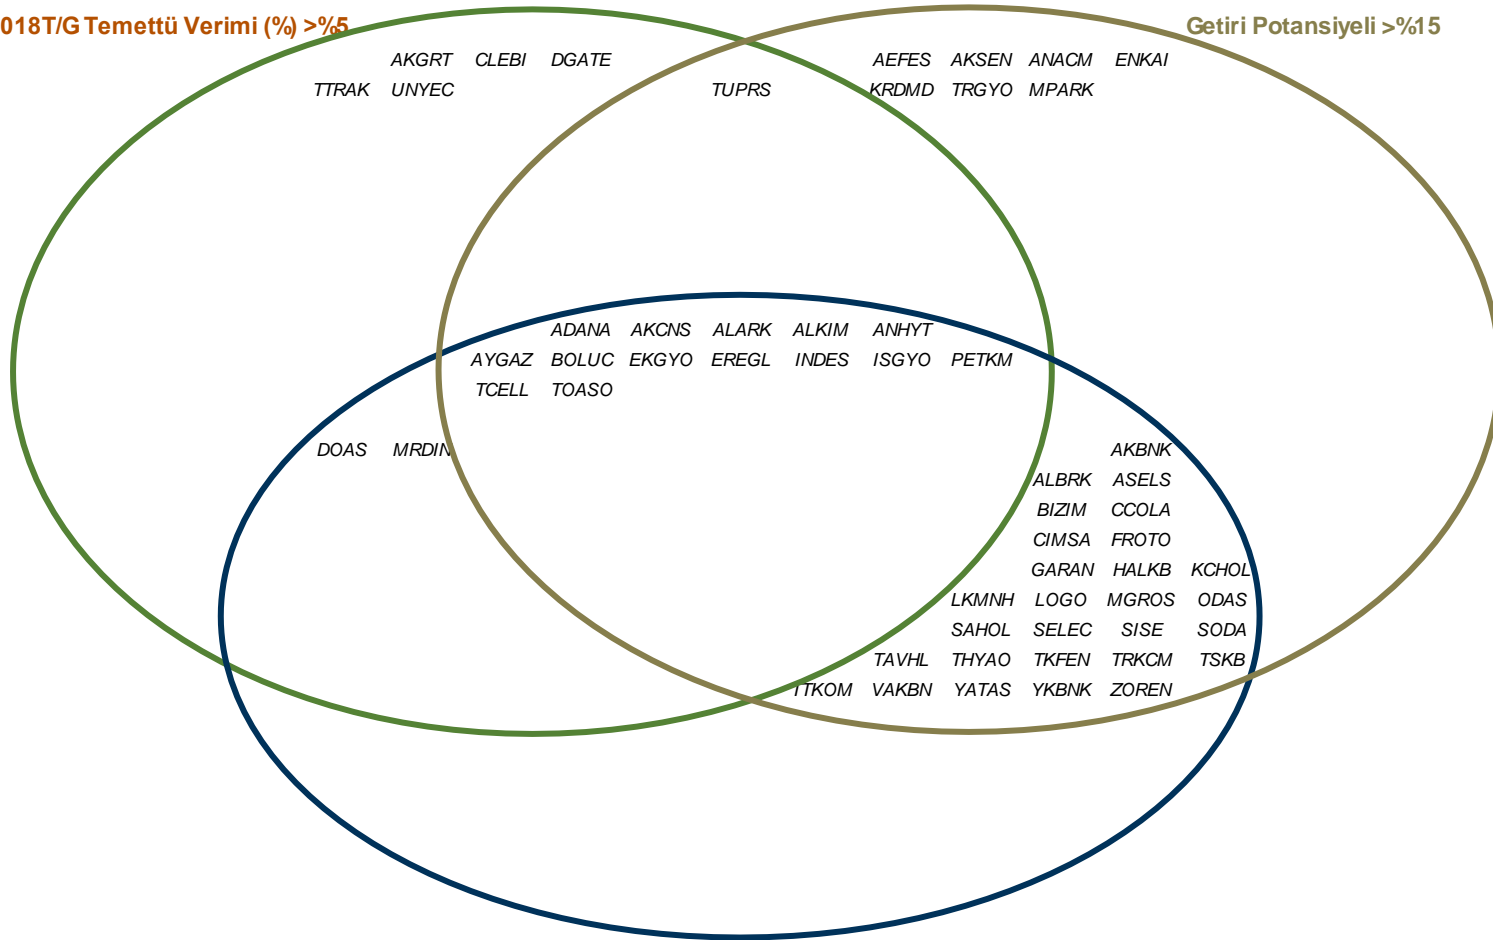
018T/G Temettü Verimi (%) >%5

Getiri Potansiyeli >%15

AKGRT CLEBI DGATE
TTRAK UNYEC

TUPRS

AEFES AKSEN ANACM ENKAI
KRDMD TRGYO MPARK

ADANA AKCNS ALARK ALKIM ANHYT
AYGAZ BOLUC EKGYO EREGL INDES ISGYO PETKM
TCELL TOASO

DOAS MRDIN

AKBNK
ALBRK ASELS
BIZIM CCOLA
CIMSA FROTO
GARAN HALKB KCHOL
LKMNH LOGO MGROS ODAS
SAHOL SELEC SISE SODA
TAVHL THYAO TKFEN TRKCM TSKB
TTKOM VAKBN YATAS YKBNK ZOREN